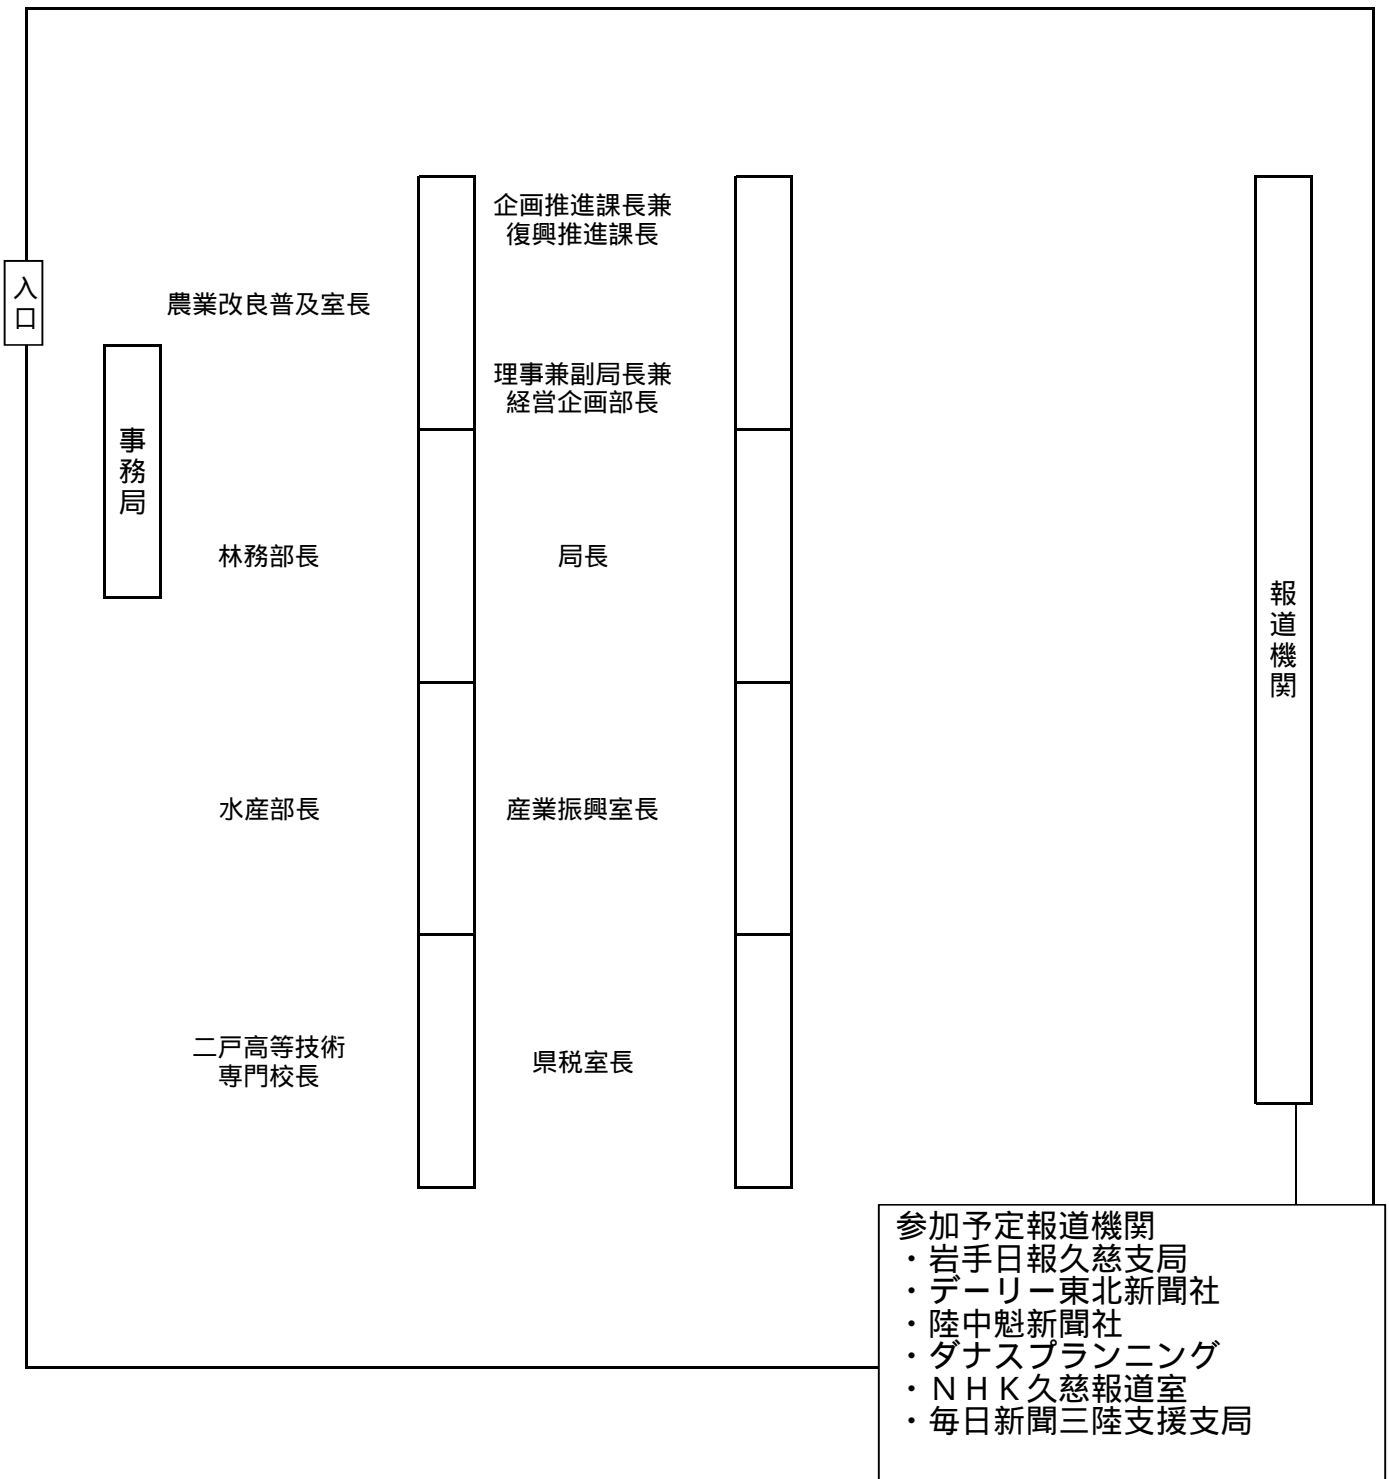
入口

農業改良普及室長

事務局

林務部長

水産部長

二戸高等技術専門校長

企画推進課長兼復興推進課長

理事兼副局長兼経営企画部長

局長

産業振興室長

県税室長

報道機関

参加予定報道機関
・岩手日報久慈支局
・デーリー東北新聞社
・陸中魁新聞社
・ダナスプランニング
・ＮＨＫ久慈報道室
・毎日新聞三陸支援支局